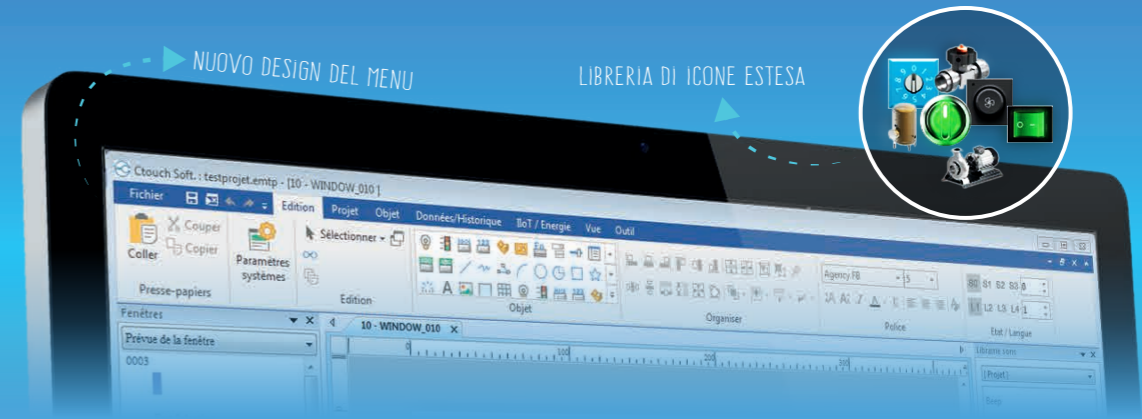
NUOVO DESIGN DEL MENU

LIBRERIA DI ICONE ESTESA

Ctouch Soft. : testprojet.emtp - [10 - WINDOW_010 ]

Fichier

Edition Projet Objet Données/Historique IIoT / Energie Vue Outil

Coller

Couper

Copier

Presse-papiers

Paramètres systèmes

Sélectionner

Edition

Objet

Organiser

Agency FB

5

Police

S0 S1 S2 S3 0

L1 L2 L3 L4 1

Etat / Langue

Fenêtres

Prévue de la fenêtre

0003

10 - WINDOW_010

0

100

200

300

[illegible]

(Projet)